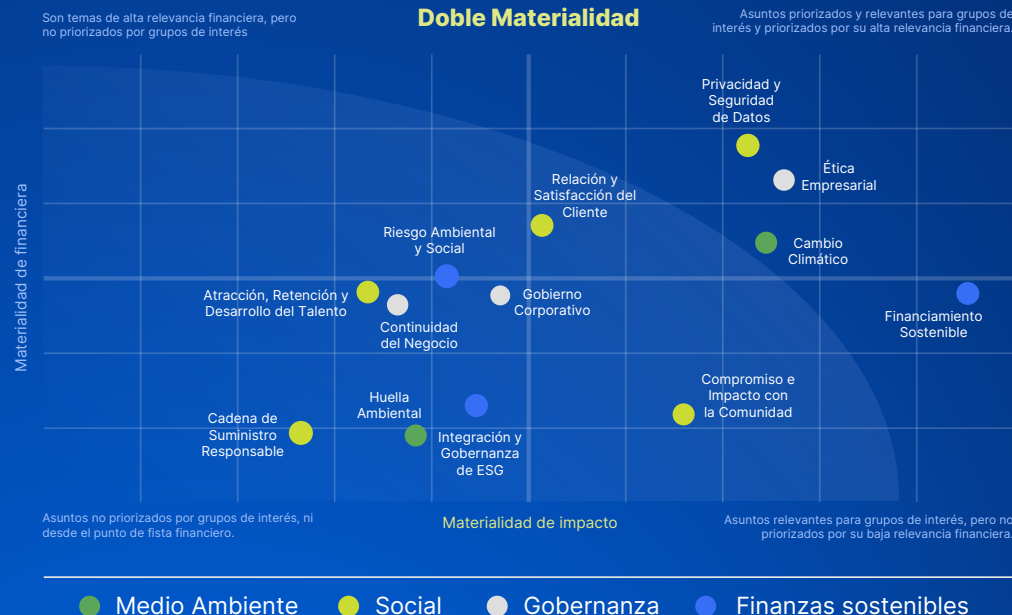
Son temas de alta relevancia financiera, pero no priorizados por grupos de interés

Doble Materialidad

Asuntos priorizados y relevantes para grupos de interés y priorizados por su alta relevancia financiera.

Materialidad de financiera

Privacidad y Seguridad de Datos

Ética Empresarial

Relación y Satisfacción del Cliente

Cambio Climático

Riesgo Ambiental y Social

Atracción, Retención y Desarrollo del Talento

Gobierno Corporativo

Continuidad del Negocio

Financiamiento Sostenible

Compromiso e Impacto con la Comunidad

Huella Ambiental

Cadena de Suministro Responsable

Integración y Gobernanza de ESG

Asuntos no priorizados por grupos de interés, ni desde el punto de fista financiero.

Materialidad de impacto

Asuntos relevantes para grupos de interés, pero no priorizados por su baja relevancia financiera.

Medio Ambiente Social Gobernanza Finanzas sostenibles